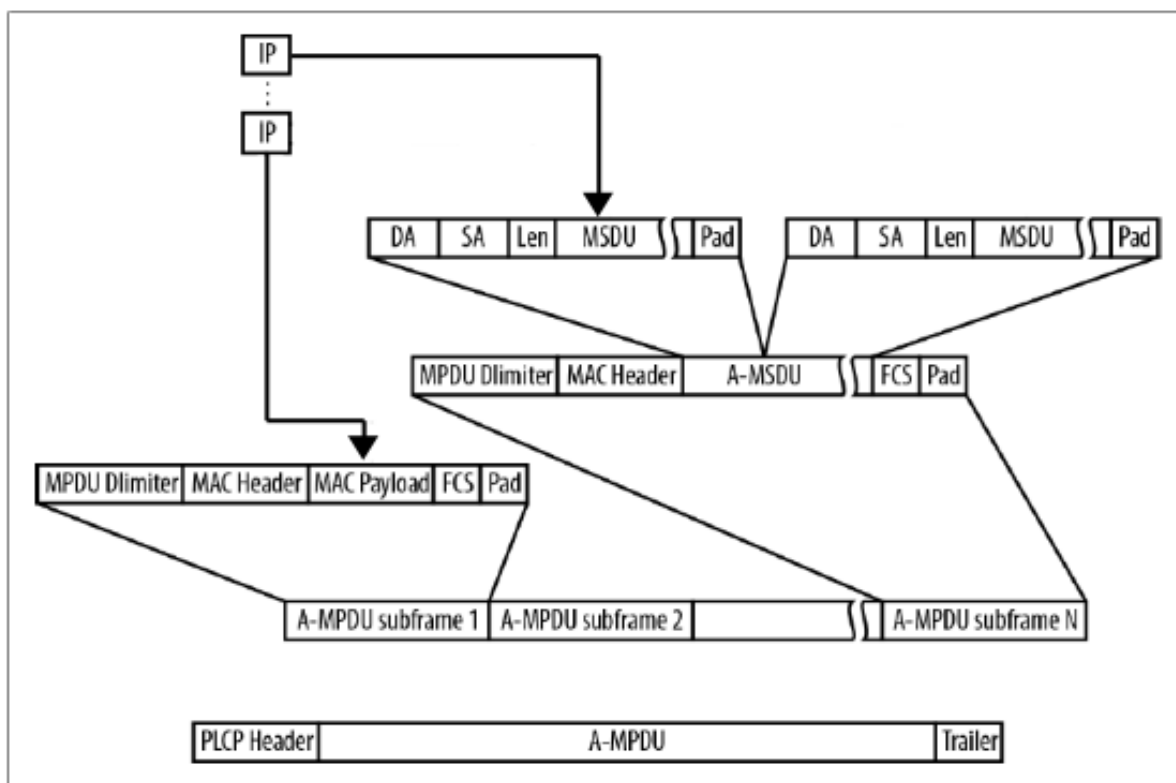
IP
IP

DA | SA | Len | MSDU | Pad | DA | SA | Len | MSDU | Pad

MPDU Dlimiter | MAC Header | A-MSDU | FCS | Pad

MPDU Dlimiter | MAC Header | MAC Payload | FCS | Pad

A-MPDU subframe 1 | A-MPDU subframe 2 | A-MPDU subframe N

PLCP Header | A-MPDU | Trailer